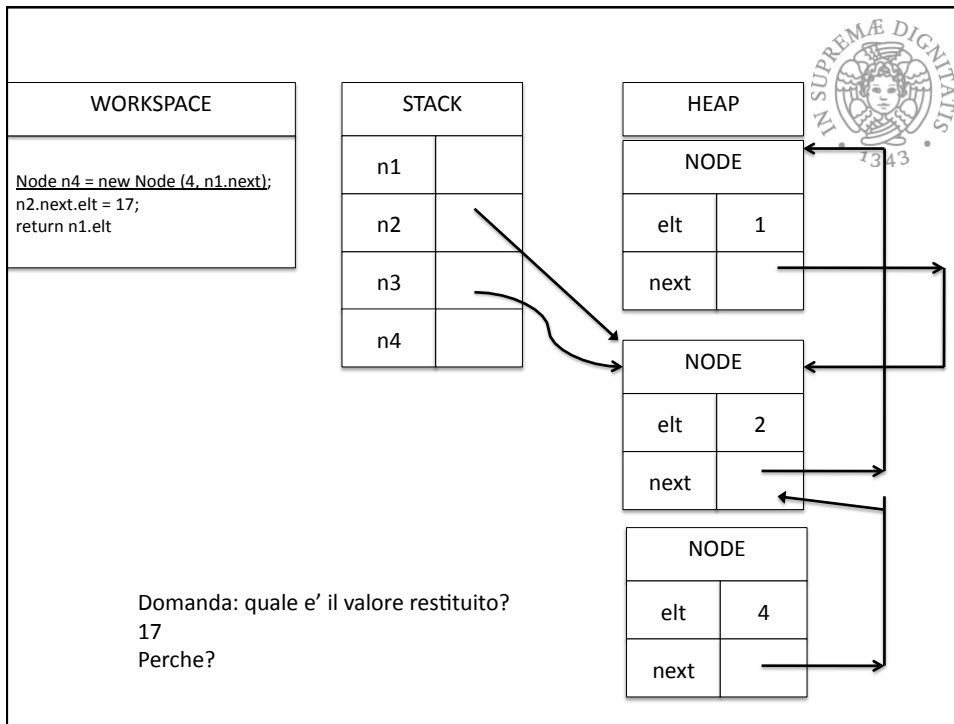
IN SUPREMÆ DIGNITATIS 1343

WORKSPACE

Node n4 = new Node (4, n1.next);
n2.next.elt = 17;
return n1.elt

STACK

| n1 | |
|---|---|
| n2 | |
| n3 | |
| n4 | |

HEAP

NODE

| elt | 1 |
|---|---|
| next | |

NODE

| elt | 2 |
|---|---|
| next | |

NODE

| elt | 4 |
|---|---|
| next | |

Domanda: quale e' il valore restituito?
17
Perche?